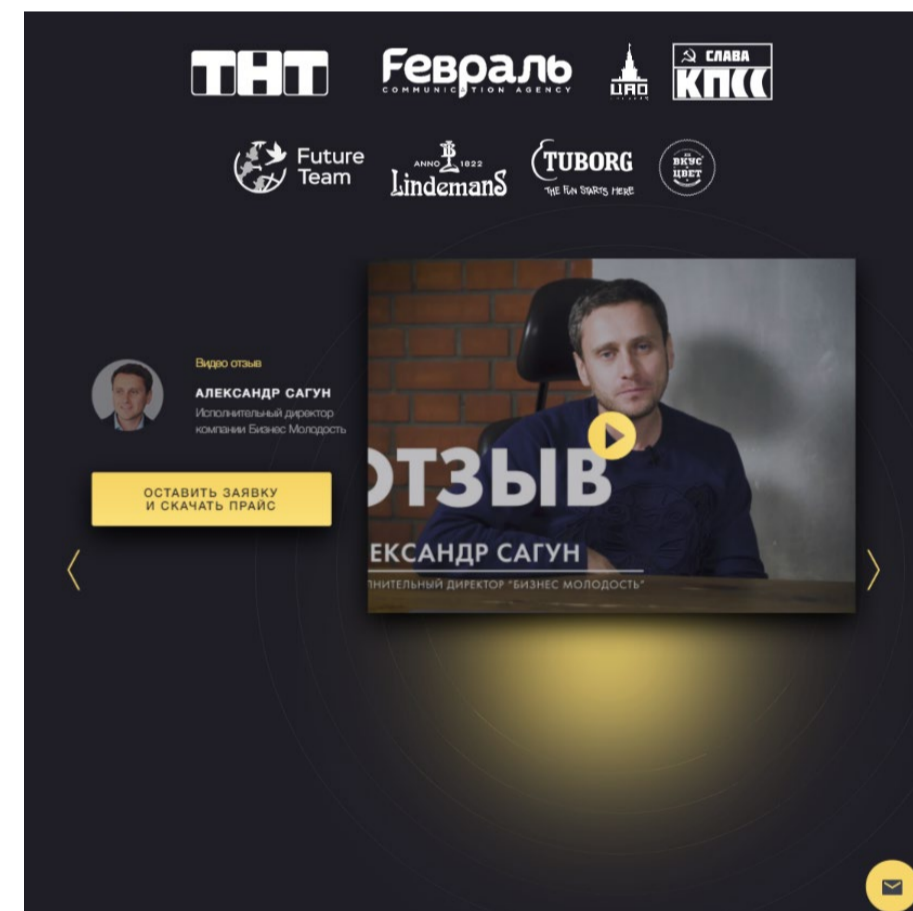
ТНТ
Февраль
COMMUNICATION AGENCY
ЦАО
СЛАВА
КПСС
Future Team
ANNO 1822
Lindemans
TUBORG
THE FUN STARTS HERE
ВКУС ЦВЕТ

Видео отзыв
АЛЕКСАНДР САГУН
Исполнительный директор компании Бизнес Молодость

ОСТАВИТЬ ЗАЯВКУ И СКАЧАТЬ ПРАЙС

ОТЗЫВ
ЕКСАНДР САГУН
ПОЛНИТЕЛЬНЫЙ ДИРЕКТОР "БИЗНЕС МОЛОДОСТЬ"